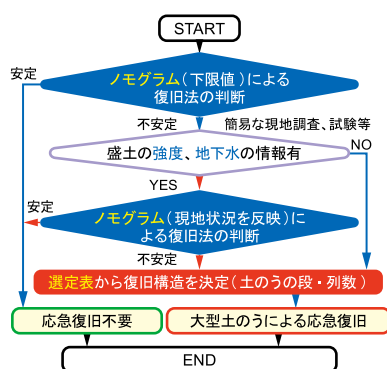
START

安定

ノモグラム（下限値）による復旧法の判断

不安定

簡易な現地調査、試験等

NO

盛土の強度、地下水の情報有

YES

安定

ノモグラム（現地状況を反映）による復旧法の判断

不安定

選定表から復旧構造を決定（土のうの段・列数）

応急復旧不要

大型土のうによる応急復旧

END